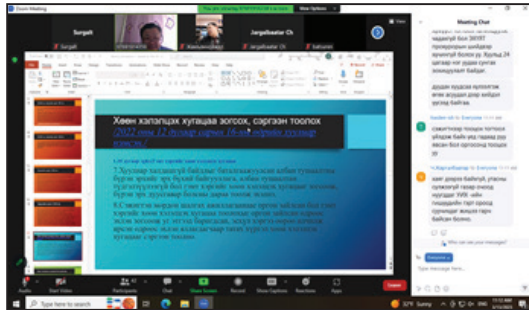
Zoom Meeting

You are viewing ... Screen

View Options

Surgalt

Jargalsaikhan Ch

Batsaikhan

Хөөн хэлэлцэх хугацаа зогсох, сэргээн тоолох

(2022 оны 12 дугаар сарын 16-ны өдрийн хуулиар нэмсэн)

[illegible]

7.Хуулиар хилийн гэж байгаа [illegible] хүчин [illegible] биелэлтэй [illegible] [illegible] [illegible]

8.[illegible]

Meeting Chat

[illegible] Хууль 24 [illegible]

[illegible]

Saruul-dir to Everyone

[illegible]

to Everyone

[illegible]

Who can see your messages?

To: Everyone

Type message here...

Audio

Start Video

Participants

Chat

Share Screen

Record

Show Captions

Reactions

Apps

Leave

Sunny